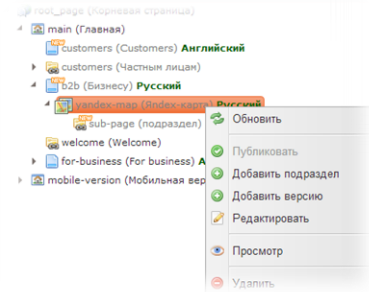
root_page (Корневая страница)
main (Главная)
customers (Customers) Английский
customers (Частным лицам)
b2b (Бизнесу) Русский
yandex-map (Яndex-карта) Русский
sub-page (подраздел)
welcome (Welcome)
for-business (For business) А
mobile-version (Мобильная вер

Обновить
Публиковать
Добавить подраздел
Добавить версию
Редактировать
Просмотр
Удалить